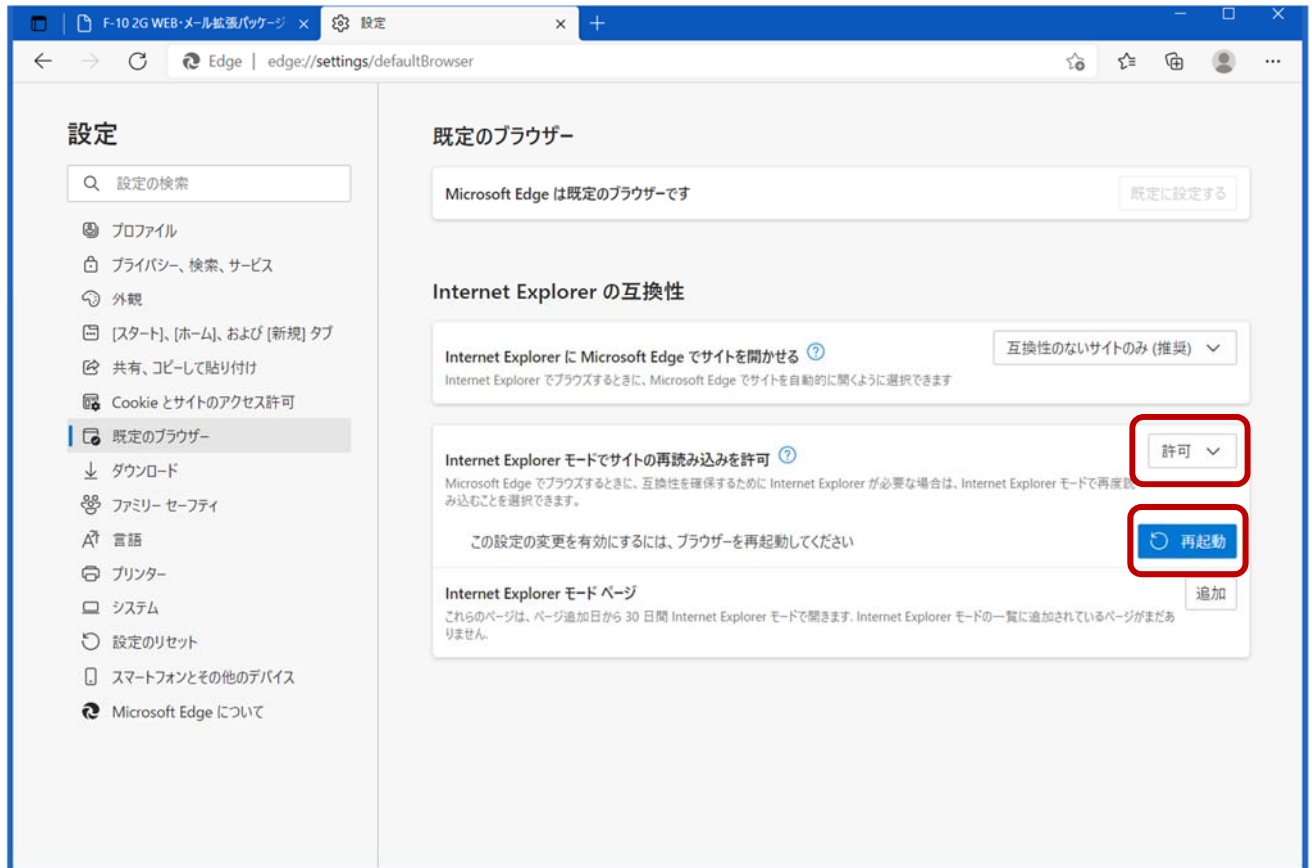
F-10 2G WEB・メール拡張パッケージ ×
設定 ×
+

Edge | edge://settings/defaultBrowser

設定

設定の検索

プロファイル
プライバシー、検索、サービス
外観
[スタート]、[ホーム]、および [新規] タブ
共有、コピーして貼り付け
Cookie とサイトのアクセス許可
既定のブラウザー
ダウンロード
ファミリー セーフティ
言語
プリンター
システム
設定のリセット
スマートフォンとその他のデバイス
Microsoft Edge について

既定のブラウザー

Microsoft Edge は既定のブラウザーです
既定に設定する

Internet Explorer の互換性

Internet Explorer に Microsoft Edge でサイトを開かせる
Internet Explorer でブラウズするときに、Microsoft Edge でサイトを自動的に開くように選択できます
互換性のないサイトのみ (推奨)

Internet Explorer モードでサイトの再読み込みを許可
Microsoft Edge でブラウズするときに、互換性を確保するために Internet Explorer が必要な場合は、Internet Explorer モードで再度読み込むことを選択できます。
許可

この設定の変更を有効にするには、ブラウザーを再起動してください
再起動

Internet Explorer モード ページ
これらのページは、ページ追加日から 30 日間 Internet Explorer モードで開きます。Internet Explorer モードの一覧に追加されているページがまだありません。
追加